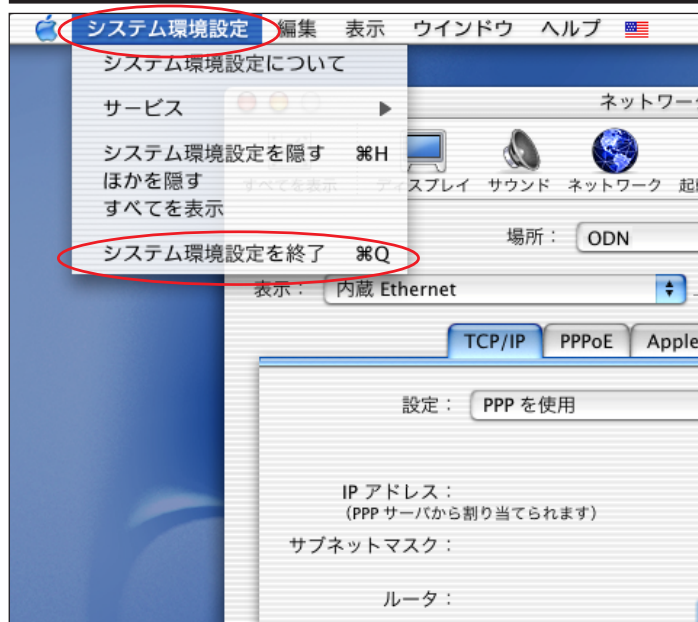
システム環境設定 編集 表示 ウインドウ ヘルプ

システム環境設定について

サービス ▶

システム環境設定を隠す ⌘H
ほかを隠す
すべてを表示

システム環境設定を終了 ⌘Q

ネットワーク

すべてを表示 ディスプレイ サウンド ネットワーク 起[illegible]

場所： ODN

表示： 内蔵 Ethernet

TCP/IP PPPoE Apple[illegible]

設定： PPP を使用

IP アドレス：
（PPP サーバから割り当てられます）

サブネットマスク：

ルータ：